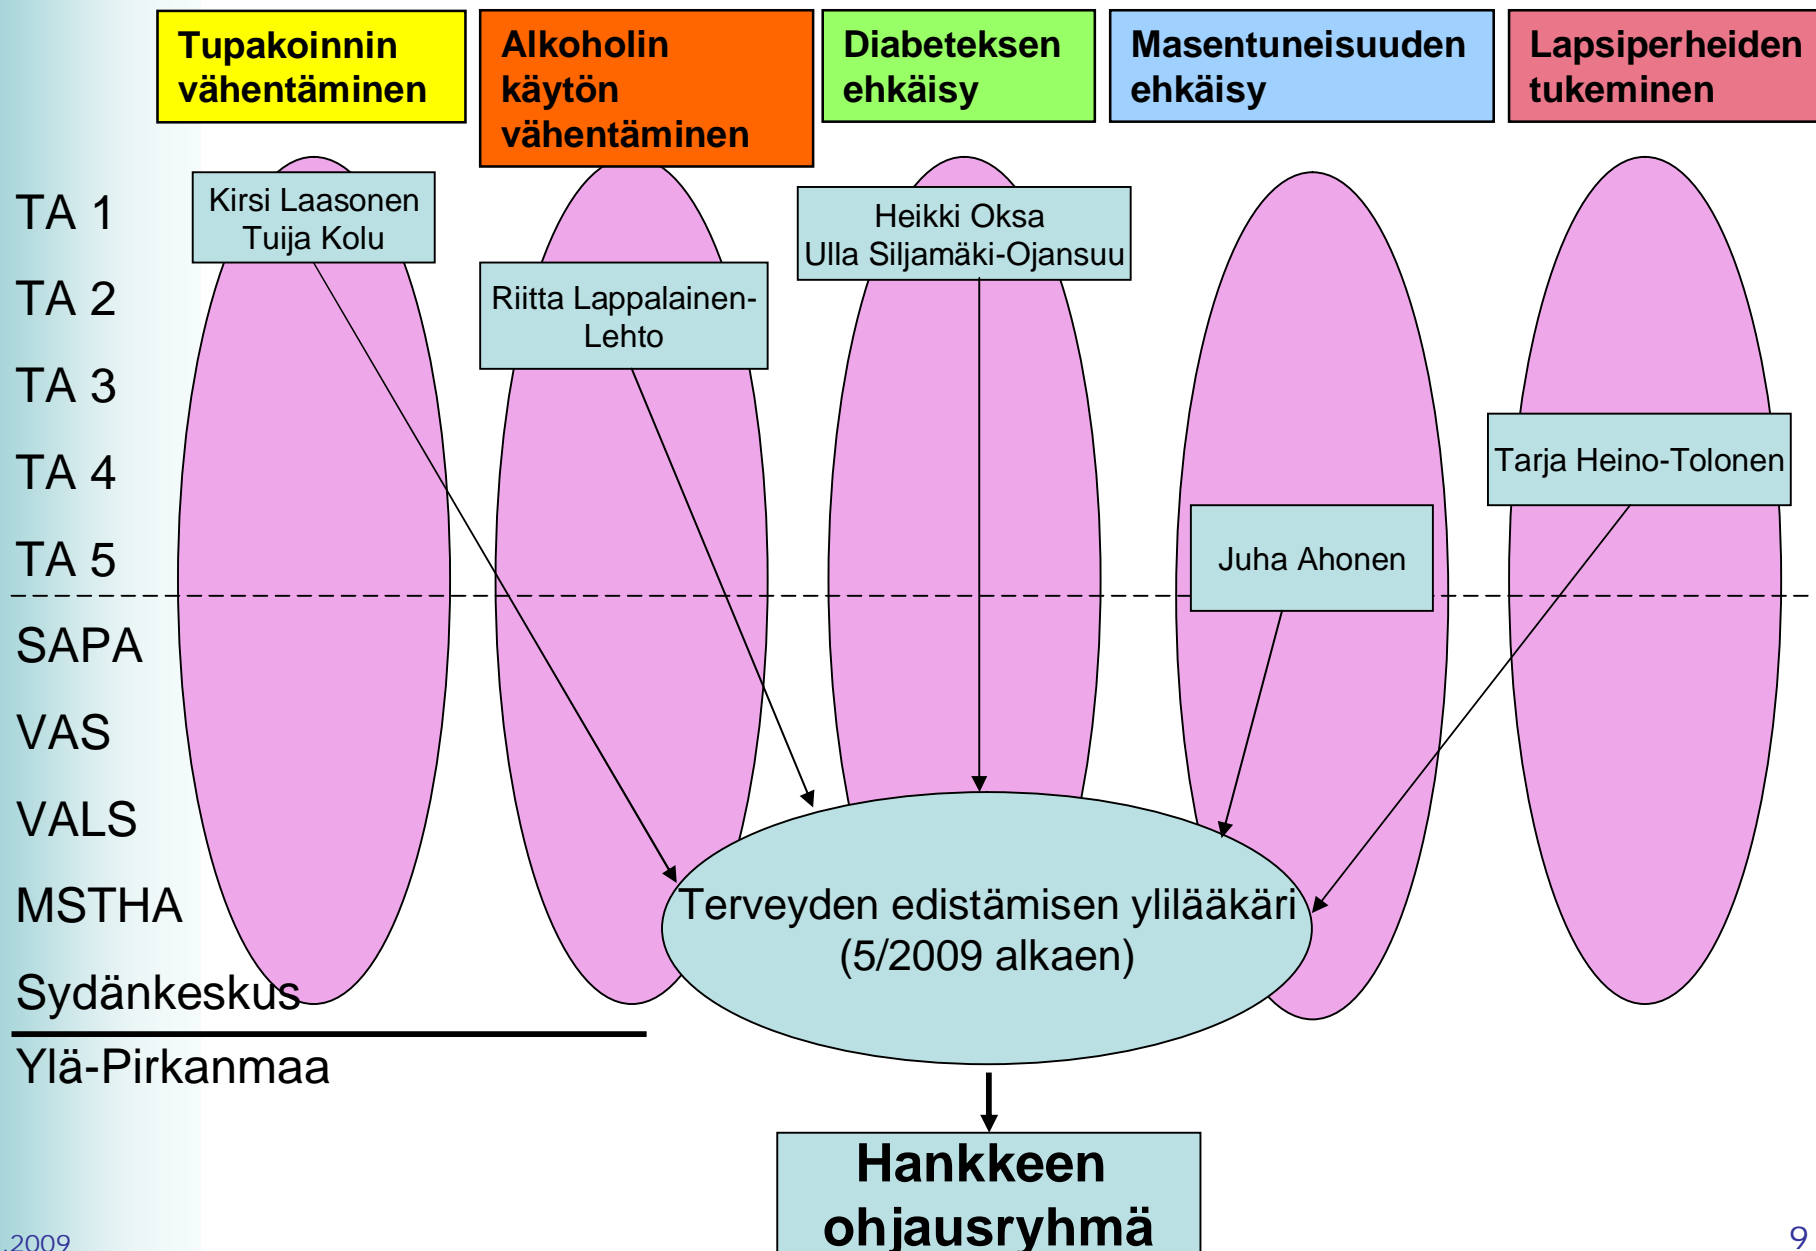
Tupakoinnin vähentäminen

Alkoholin käytön vähentäminen

Diabeteksen ehkäisy

Masentuneisuuden ehkäisy

Lapsiperheiden tukeminen

TA 1

TA 2

TA 3

TA 4

TA 5

SAPA

VAS

VALS

MSTHA

Sydänkeskus

Ylä-Pirkanmaa

Kirsi Laasonen
Tuija Kolu

Riitta Lappalainen-Lehto

Heikki Oksa
Ulla Siljamäki-Ojansuu

Tarja Heino-Tolonen

Juha Ahonen

Terveyden edistämisen ylilääkäri (5/2009 alkaen)

Hankkeen ohjausryhmä

2009

9